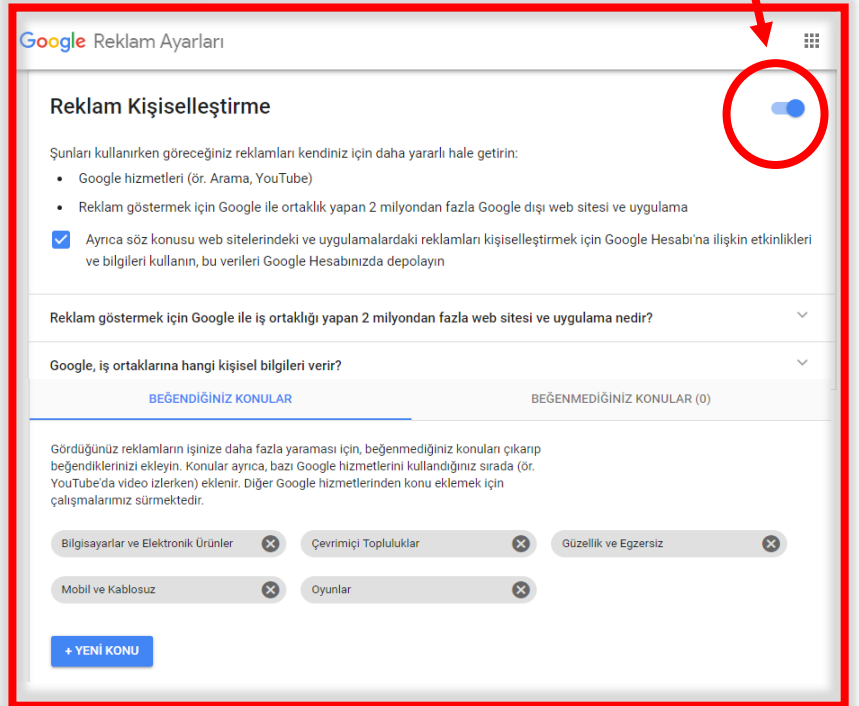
Google Reklam Ayarları

Reklam Kişiselleştirme

Şunları kullanırken göreceğiniz reklamları kendiniz için daha yararlı hale getirin:

- Google hizmetleri (ör. Arama, YouTube)
- Reklam göstermek için Google ile ortaklık yapan 2 milyondan fazla Google dışı web sitesi ve uygulama

Ayrıca söz konusu web sitelerindeki ve uygulamalardaki reklamları kişiselleştirmek için Google Hesabı'na ilişkin etkinlikleri ve bilgileri kullanın, bu verileri Google Hesabınızda depolayın

Reklam göstermek için Google ile iş ortaklığı yapan 2 milyondan fazla web sitesi ve uygulama nedir?

Google, iş ortaklarına hangi kişisel bilgileri verir?

BEĞENDİĞİNİZ KONULAR

BEĞENMEDİĞİNİZ KONULAR (0)

Gördüğünüz reklamların işinize daha fazla yaraması için, beğenmediğiniz konuları çıkarıp beğendiklerinizi ekleyin. Konular ayrıca, bazı Google hizmetlerini kullandığınız sırada (ör. YouTube'da video izlerken) eklenir. Diğer Google hizmetlerinden konu eklemek için çalışmalarımız sürmektedir.

Bilgisayarlar ve Elektronik Ürünler
Çevrimiçi Topluluklar
Güzellik ve Egzersiz
Mobil ve Kablosuz
Oyunlar

+ YENİ KONU